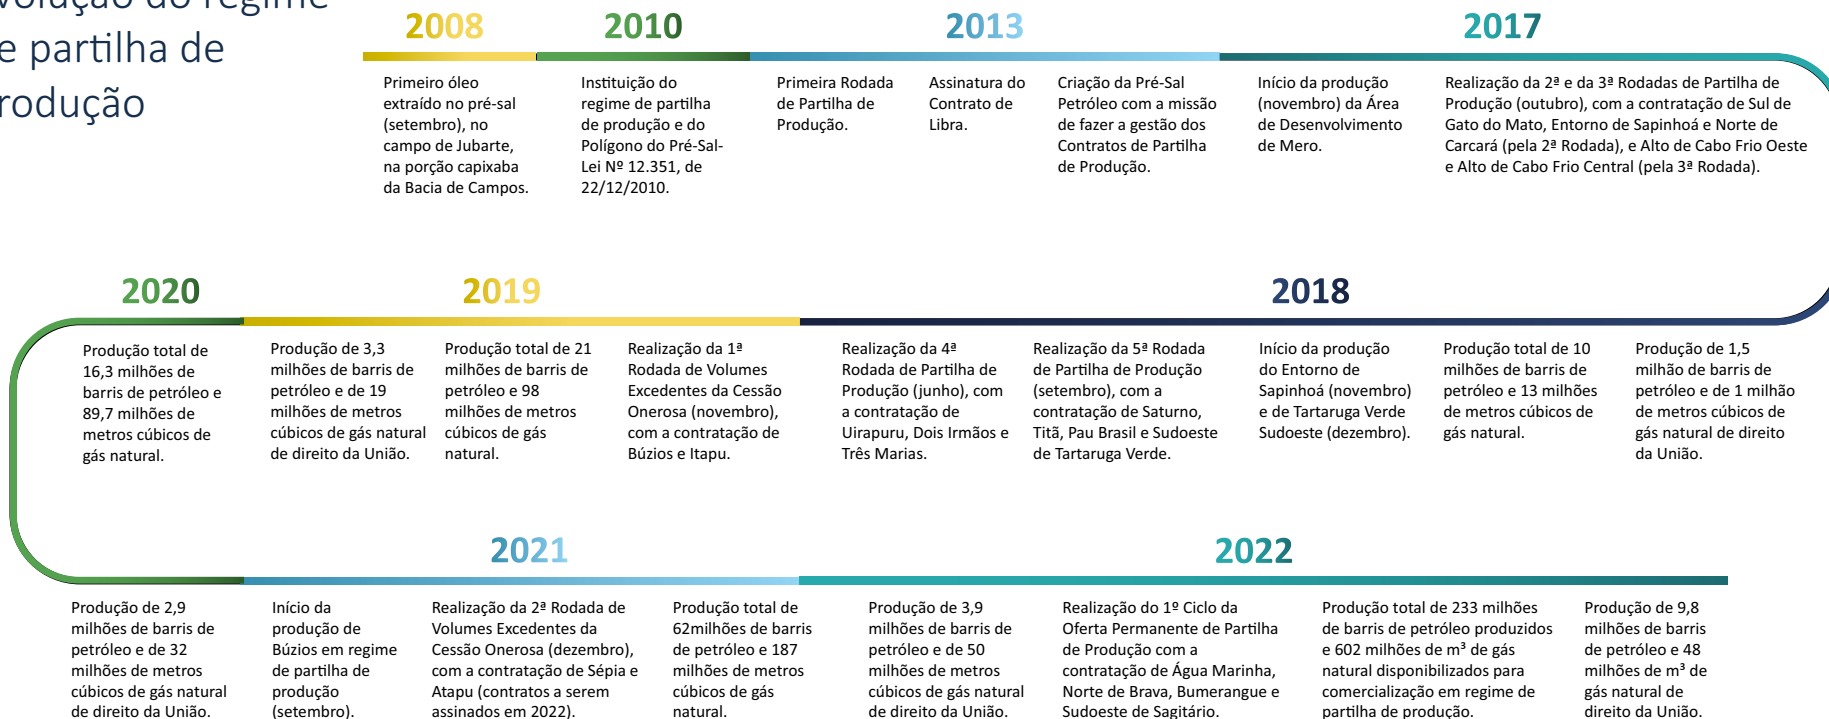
volução do regime e partilha de rodução

2008

Primeiro óleo extraído no pré-sal (setembro), no campo de Jubarte, na porção capixaba da Bacia de Campos.

2010

Instituição do regime de partilha de produção e do Polígono do Pré-Sal- Lei Nº 12.351, de 22/12/2010.

2013

Primeira Rodada de Partilha de Produção.

Assinatura do Contrato de Libra.

Criação da Pré-Sal Petróleo com a missão de fazer a gestão dos Contratos de Partilha de Produção.

2017

Início da produção (novembro) da Área de Desenvolvimento de Mero.

Realização da 2ª e da 3ª Rodadas de Partilha de Produção (outubro), com a contratação de Sul de Gato do Mato, Entorno de Sapinhoá e Norte de Carcará (pela 2ª Rodada), e Alto de Cabo Frio Oeste e Alto de Cabo Frio Central (pela 3ª Rodada).

2020

Produção total de 16,3 milhões de barris de petróleo e 89,7 milhões de metros cúbicos de gás natural.

2019

Produção de 3,3 milhões de barris de petróleo e de 19 milhões de metros cúbicos de gás natural de direito da União.

Produção total de 21 milhões de barris de petróleo e 98 milhões de metros cúbicos de gás natural.

Realização da 1ª Rodada de Volumes Excedentes da Cessão Onerosa (novembro), com a contratação de Búzios e Itapu.

2018

Realização da 4ª Rodada de Partilha de Produção (junho), com a contratação de Uirapuru, Dois Irmãos e Três Marias.

Realização da 5ª Rodada de Partilha de Produção (setembro), com a contratação de Saturno, Titã, Pau Brasil e Sudoeste de Tartaruga Verde.

Início da produção do Entorno de Sapinhoá (novembro) e de Tartaruga Verde Sudoeste (dezembro).

Produção total de 10 milhões de barris de petróleo e 13 milhões de metros cúbicos de gás natural.

Produção de 1,5 milhão de barris de petróleo e de 1 milhão de metros cúbicos de gás natural de direito da União.

2021

Produção de 2,9 milhões de barris de petróleo e de 32 milhões de metros cúbicos de gás natural de direito da União.

Início da produção de Búzios em regime de partilha de produção (setembro).

Realização da 2ª Rodada de Volumes Excedentes da Cessão Onerosa (dezembro), com a contratação de Sépia e Atapu (contratos a serem assinados em 2022).

Produção total de 62milhões de barris de petróleo e 187 milhões de metros cúbicos de gás natural.

2022

Produção de 3,9 milhões de barris de petróleo e de 50 milhões de metros cúbicos de gás natural de direito da União.

Realização do 1º Ciclo da Oferta Permanente de Partilha de Produção com a contratação de Água Marinha, Norte de Brava, Bumerangue e Sudoeste de Sagitário.

Produção total de 233 milhões de barris de petróleo produzidos e 602 milhões de m³ de gás natural disponibilizados para comercialização em regime de partilha de produção.

Produção de 9,8 milhões de barris de petróleo e 48 milhões de m³ de gás natural de direito da União.